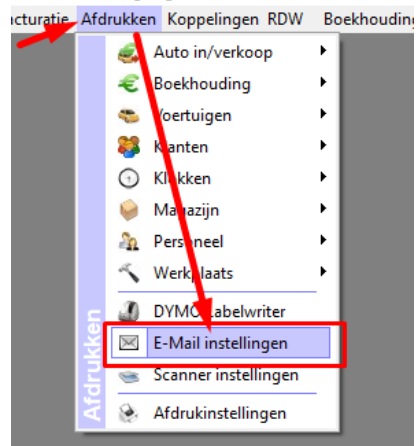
cturatie Afdrukken Koppelingen RDW Boekhouding

Auto in/verkoop
Boekhouding
Voertuigen
Klanten
Klokken
Magazijn
Personeel
Werkplaats
DYMO Labelwriter
E-Mail instellingen
Scanner instellingen
Afdrukinstellingen

Afdrukken